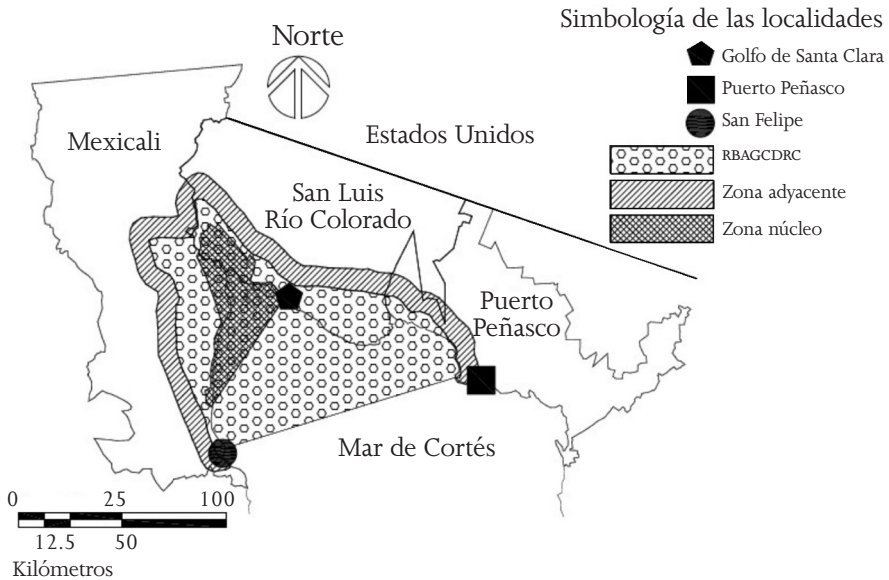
Norte

Simbología de las localidades

Golfo de Santa Clara

Puerto Peñasco

San Felipe

RBAGCDRC

Zona adyacente

Zona núcleo

Mexicali

Estados Unidos

San Luis Río Colorado

Puerto Peñasco

Mar de Cortés

0 25 100

12.5 50

Kilómetros